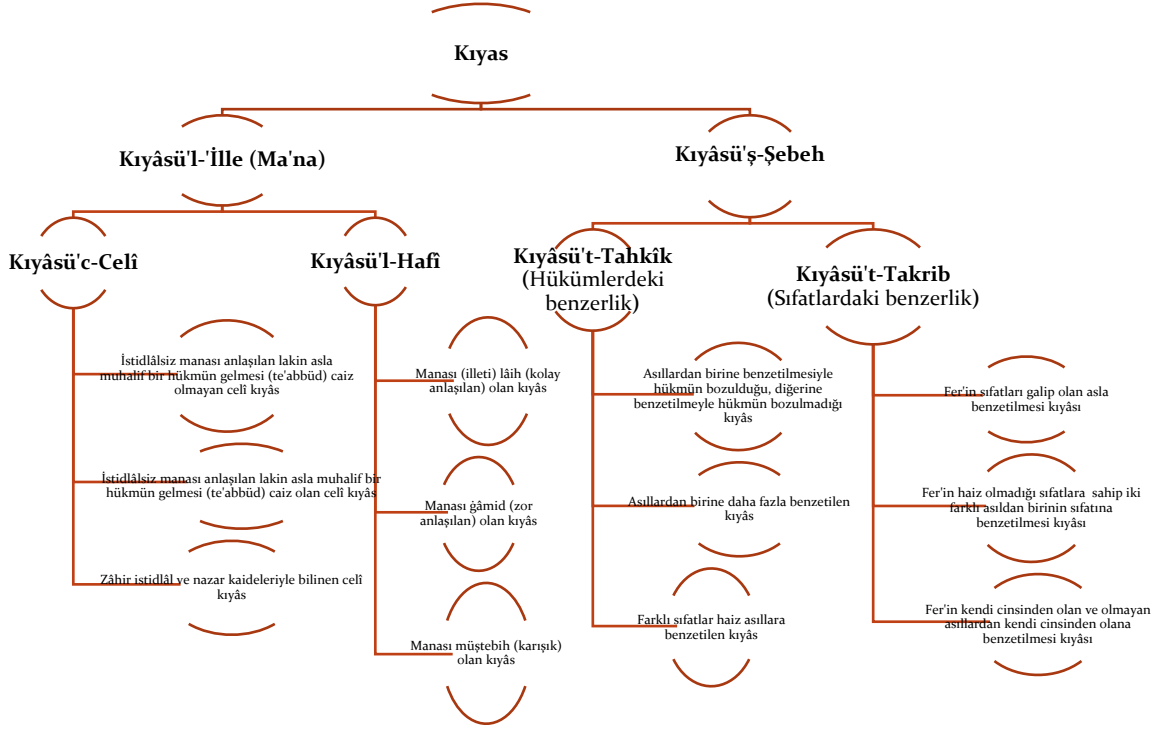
Kıyas

Kıyâsü'l-'İlle (Ma'na)

Kıyâsü'ş-Şebeh

Kıyâsü'c-Celî

Kıyâsü'l-Hafî

Kıyâsü't-Tahkîk (Hükümlerdeki benzerlik)

Kıyâsü't-Takrib (Sıfatlardaki benzerlik)

İstidlâlsiz manası anlaşılan lakin asla muhalif bir hükmün gelmesi (te'abbüd) caiz olmayan celî kıyâs

İstidlâlsiz manası anlaşılan lakin asla muhalif bir hükmün gelmesi (te'abbüd) caiz olan celî kıyâs

Zâhir istidlâl ve nazar kaideleriyle bilinen celî kıyâs

Manası (illeti) lâih (kolay anlaşılan) olan kıyâs

Manası gâmid (zor anlaşılan) olan kıyâs

Manası müştebih (karışık) olan kıyâs

Asıllardan birine benzetilmesiyle hükmün bozulduğu, diğerine benzetilmeyle hükmün bozulmadığı kıyâs

Asıllardan birine daha fazla benzetilen kıyâs

Farklı sıfatlar haiz asıllara benzetilen kıyâs

Fer'in sıfatları galip olan asla benzetilmesi kıyâsı

Fer'in haiz olmadığı sıfatlara sahip iki farklı asıldan birinin sıfatına benzetilmesi kıyâsı

Fer'in kendi cinsinden olan ve olmayan asıllardan kendi cinsinden olana benzetilmesi kıyâsı